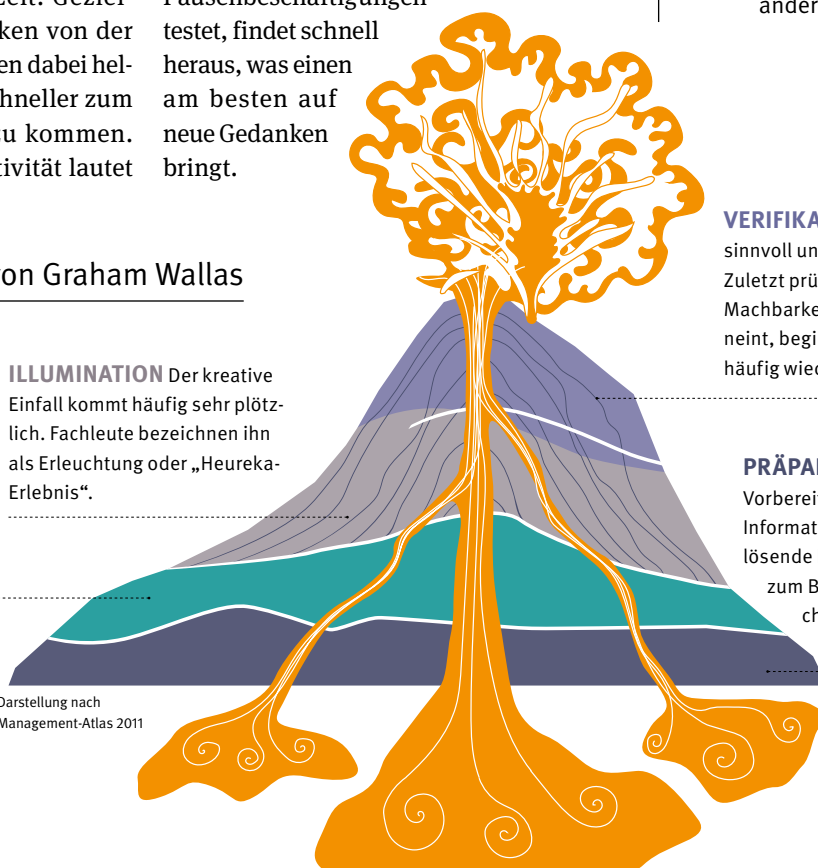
zeit. Geziel
ken von der
en dabei hel-
chneller zum
u kommen.
tivität lautet

Pausenbeschäftigungen
testet, findet schnell
heraus, was einen
am besten auf
neue Gedanken
bringt.

ander

on Graham Wallas

ILLUMINATION Der kreative Einfall kommt häufig sehr plötzlich. Fachleute bezeichnen ihn als Erleuchtung oder „Heureka-Erlebnis".

VERIFIKA
sinnvoll un
Zuletzt prü
Machbarke
neint, begi
häufig wied

PRÄPA
Vorbereit
Informat
lösende
zum B
ch

Darstellung nach
Management-Atlas 2011